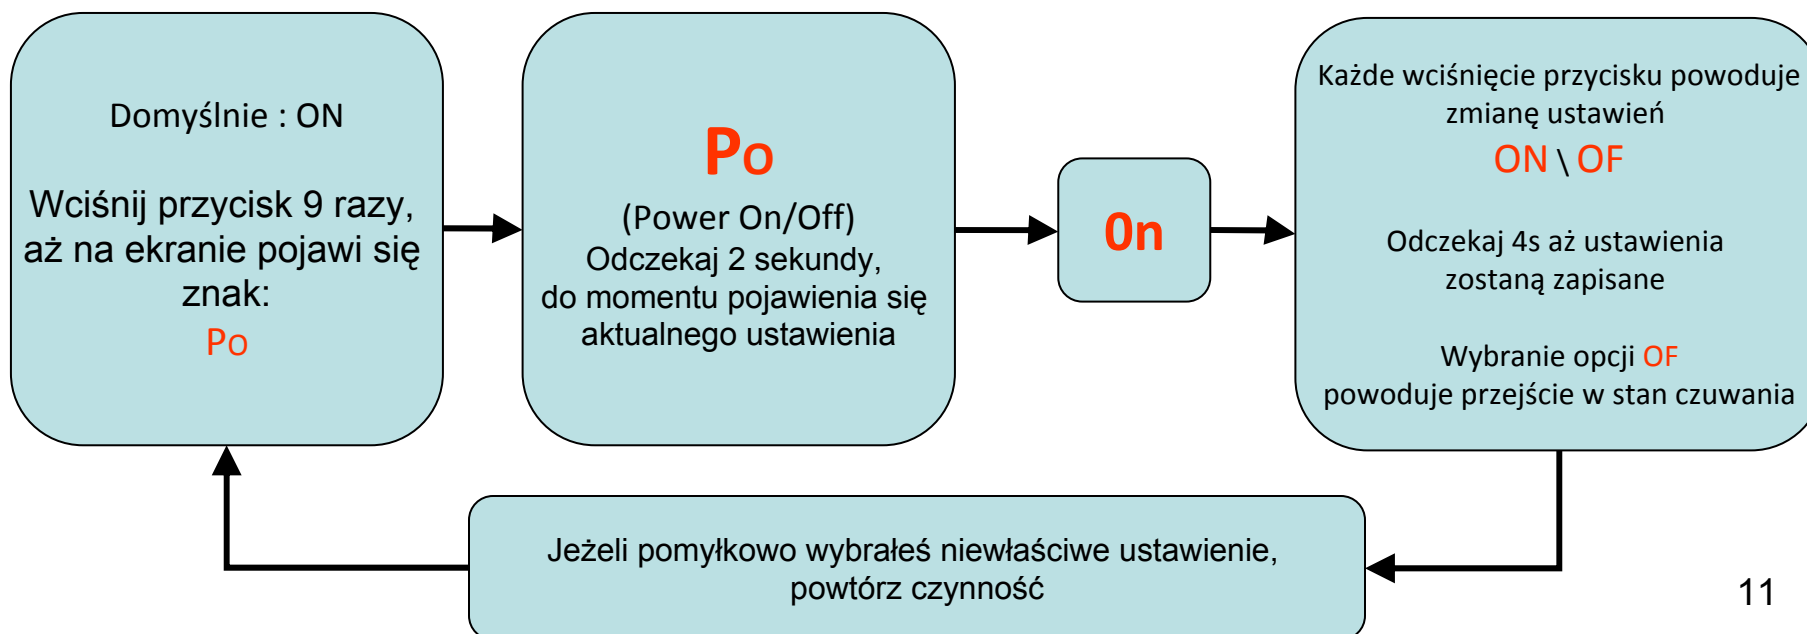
Domyślnie : ON

Wciśnij przycisk 9 razy, aż na ekranie pojawi się znak:
Po

Po
(Power On/Off)
Odczekaj 2 sekundy, do momentu pojawienia się aktualnego ustawienia

On

Każde wciśnięcie przycisku powoduje zmianę ustawień
ON \ OF

Odczekaj 4s aż ustawienia zostaną zapisane

Wybranie opcji OF powoduje przejście w stan czuwania

Jeżeli pomyłkowo wybrałeś niewłaściwe ustawienie, powtórz czynność

11